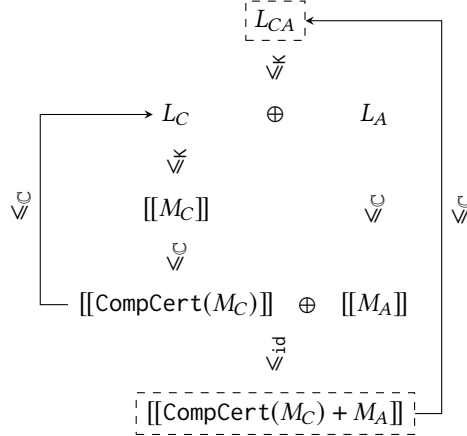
$L_{CA}$

$\leqslant_{\mathbb{K}}$

$L_C$ $\oplus$ $L_A$

$\leqslant_{\mathbb{K}}$

$\leqslant_{\mathbb{C}}$

$[[M_C]]$ $\leqslant_{\mathbb{C}}$ $\leqslant_{\mathbb{C}}$

$\leqslant_{\mathbb{C}}$

$[[\texttt{CompCert}(M_C)]]$ $\oplus$ $[[M_A]]$

$\leqslant_{\texttt{id}}$

$[[\texttt{CompCert}(M_C) + M_A]]$